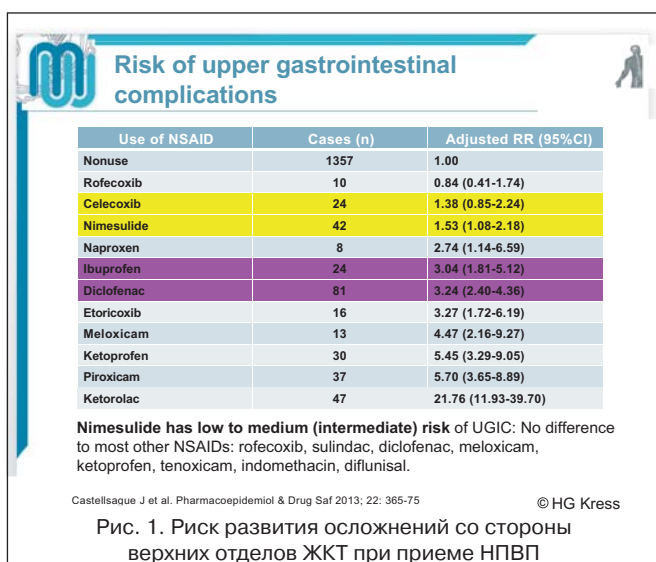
Risk of upper gastrointestinal complications

| Use of NSAID | Cases (n) | Adjusted RR (95%CI) |
|---|---|---|
| Nonuse | 1357 | 1.00 |
| Rofecoxib | 10 | 0.84 (0.41-1.74) |
| Celecoxib | 24 | 1.38 (0.85-2.24) |
| Nimesulide | 42 | 1.53 (1.08-2.18) |
| Naproxen | 8 | 2.74 (1.14-6.59) |
| Ibuprofen | 24 | 3.04 (1.81-5.12) |
| Diclofenac | 81 | 3.24 (2.40-4.36) |
| Etoricoxib | 16 | 3.27 (1.72-6.19) |
| Meloxicam | 13 | 4.47 (2.16-9.27) |
| Ketoprofen | 30 | 5.45 (3.29-9.05) |
| Piroxicam | 37 | 5.70 (3.65-8.89) |
| Ketorolac | 47 | 21.76 (11.93-39.70) |

Nimesulide has low to medium (intermediate) risk of UGIC: No difference to most other NSAIDs: rofecoxib, sulindac, diclofenac, meloxicam, ketoprofen, tenoxicam, indomethacin, diflunisal.

Castellsague J et al. Pharmacoepidemiol & Drug Saf 2013; 22: 365-75

© HG Kress

Рис. 1. Риск развития осложнений со стороны верхних отделов ЖКТ при приеме НПВП